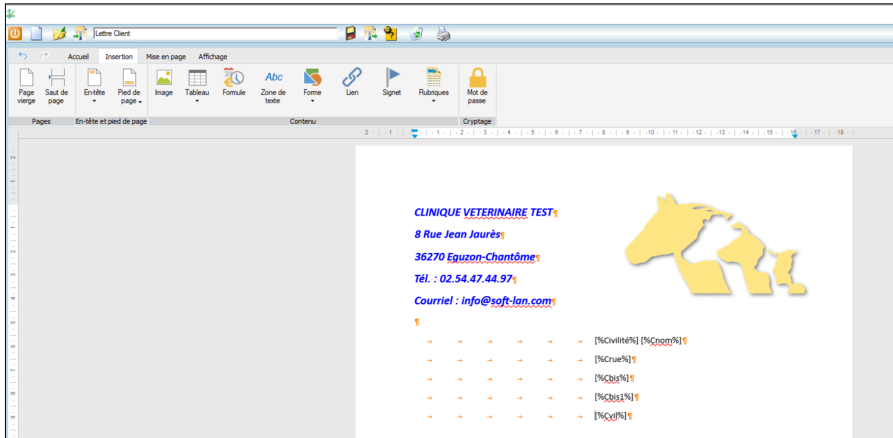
Lettre Client

Accueil Insertion Mise en page Affichage

Page vierge
Saut de page
Pages
En-tête
Pied de page
En-tête et pied de page
Image
Tableau
Formule
Zone de texte
Forme
Lien
Signet
Rubriques
Contenu
Mot de passe
Cryptage

CLINIQUE VETERINAIRE TEST¶
8 Rue Jean Jaurès¶
36270 Eguzon-Chantôme¶
Tél. : 02.54.47.44.97¶
Courriel : info@soft-lan.com¶
¶
→ → → → → → [%Civilité%] [%Cnom%]¶
→ → → → → → [%Crue%]¶
→ → → → → → [%Cbis%]¶
→ → → → → → [%Cbis1%]¶
→ → → → → → [%Cvil%]¶